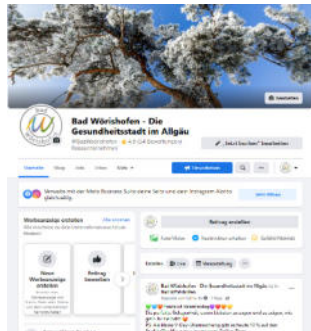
Bad Wörishofen - Die Gesundheitsstadt im Allgäu

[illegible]

Bearbeiten

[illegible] bearbeiten

Startseite

Shop

Info

Fotos

Mehr

Neue Werbeanzeige erstellen

Beitrag bewerben

Beitrag erstellen

Foto/Video

Erstellen

Live

Veranstaltung

Bad Wörishofen - Die Gesundheitsstadt im Allgäu

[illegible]